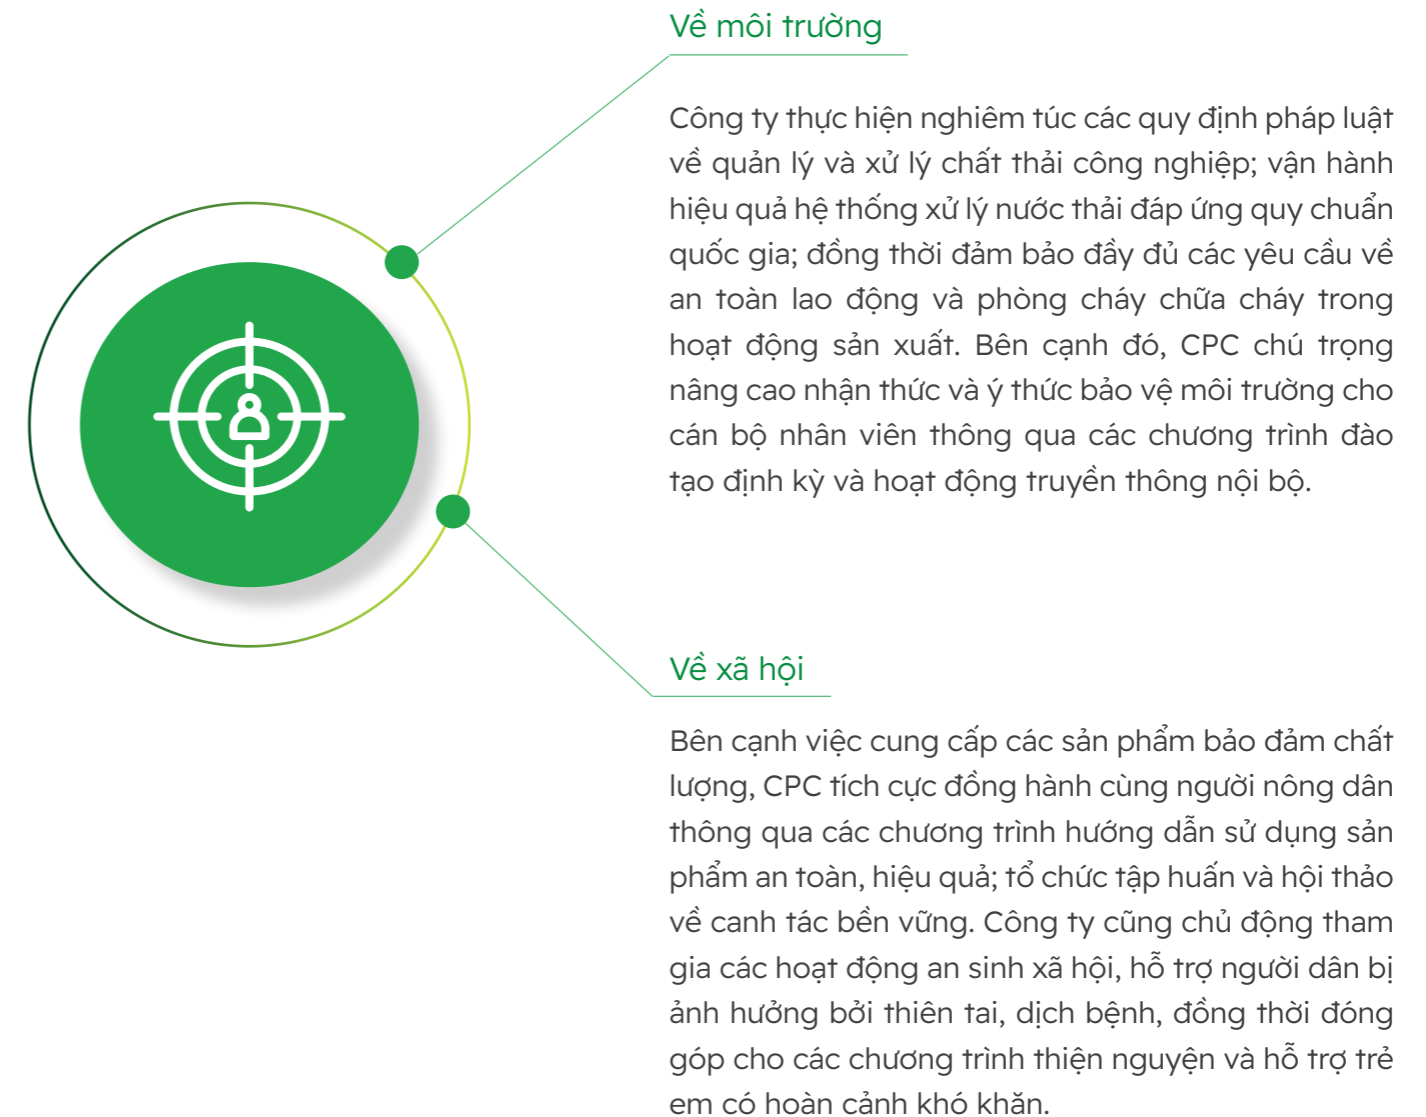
Về môi trường

Công ty thực hiện nghiêm túc các quy định pháp luật về quản lý và xử lý chất thải công nghiệp; vận hành hiệu quả hệ thống xử lý nước thải đáp ứng quy chuẩn quốc gia; đồng thời đảm bảo đầy đủ các yêu cầu về an toàn lao động và phòng cháy chữa cháy trong hoạt động sản xuất. Bên cạnh đó, CPC chú trọng nâng cao nhận thức và ý thức bảo vệ môi trường cho cán bộ nhân viên thông qua các chương trình đào tạo định kỳ và hoạt động truyền thông nội bộ.

Về xã hội

Bên cạnh việc cung cấp các sản phẩm bảo đảm chất lượng, CPC tích cực đồng hành cùng người nông dân thông qua các chương trình hướng dẫn sử dụng sản phẩm an toàn, hiệu quả; tổ chức tập huấn và hội thảo về canh tác bền vững. Công ty cũng chủ động tham gia các hoạt động an sinh xã hội, hỗ trợ người dân bị ảnh hưởng bởi thiên tai, dịch bệnh, đồng thời đóng góp cho các chương trình thiện nguyện và hỗ trợ trẻ em có hoàn cảnh khó khăn.